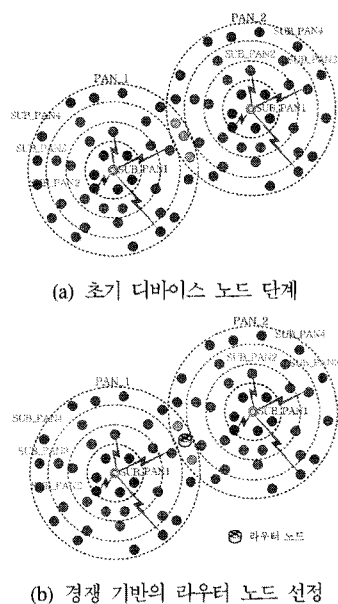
PAN_2
SUB_PAN4
SUB_PAN3
SUB_PAN2
PAN_1
SUB_PAN1
SUB_PAN4
SUB_PAN3
SUB_PAN2
SUB_PAN1

(a) 초기 디바이스 노드 단계

PAN_2
SUB_PAN4
SUB_PAN3
SUB_PAN2
PAN_1
SUB_PAN1
SUB_PAN4
SUB_PAN3
SUB_PAN2
SUB_PAN1
라우터 노드

(b) 경쟁 기반의 라우터 노드 선정